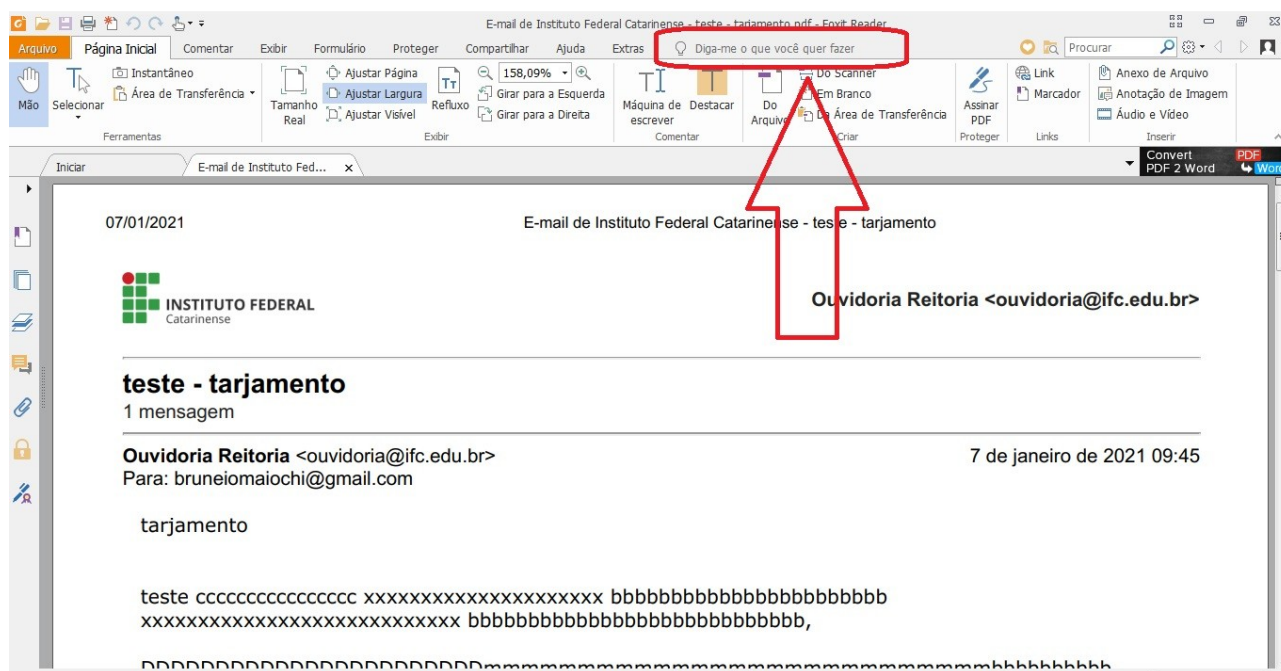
E-mail de Instituto Federal Catarinense - teste - tarjamento.pdf - Foxit Reader

Arquivo Página Inicial Comentar Exibir Formulário Proteger Compartilhar Ajuda Extras Diga-me o que você quer fazer Procurar

Mão Selecionar Instantâneo Área de Transferência Ferramentas Tamanho Real Ajustar Página Ajustar Largura Ajustar Visível Refluxo 158,09% Girar para a Esquerda Girar para a Direita Exibir Máquina de escrever Destacar Comentar Do Arquivo Do Scanner Em Branco Da Área de Transferência Criar Assinar PDF Proteger Link Marcador Links Anexo de Arquivo Anotação de Imagem Áudio e Vídeo Inserir

Iniciar E-mail de Instituto Fed... Convert PDF 2 Word PDF Word

07/01/2021 E-mail de Instituto Federal Catarinense - teste - tarjamento

INSTITUTO FEDERAL Catarinense

Ouvidoria Reitoria <ouvidoria@ifc.edu.br>

teste - tarjamento
1 mensagem

Ouvidoria Reitoria <ouvidoria@ifc.edu.br> 7 de janeiro de 2021 09:45
Para: bruneiomaiochi@gmail.com

tarjamento

teste ccccccccccccccc xxxxxxxxxxxxxxxxxxxx bbbbbbbbbbbbbbbbbbbbbbb xxxxxxxxxxxxxxxxxxxxxxxxxx bbbbbbbbbbbbbbbbbbbbbbbbbbb,

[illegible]